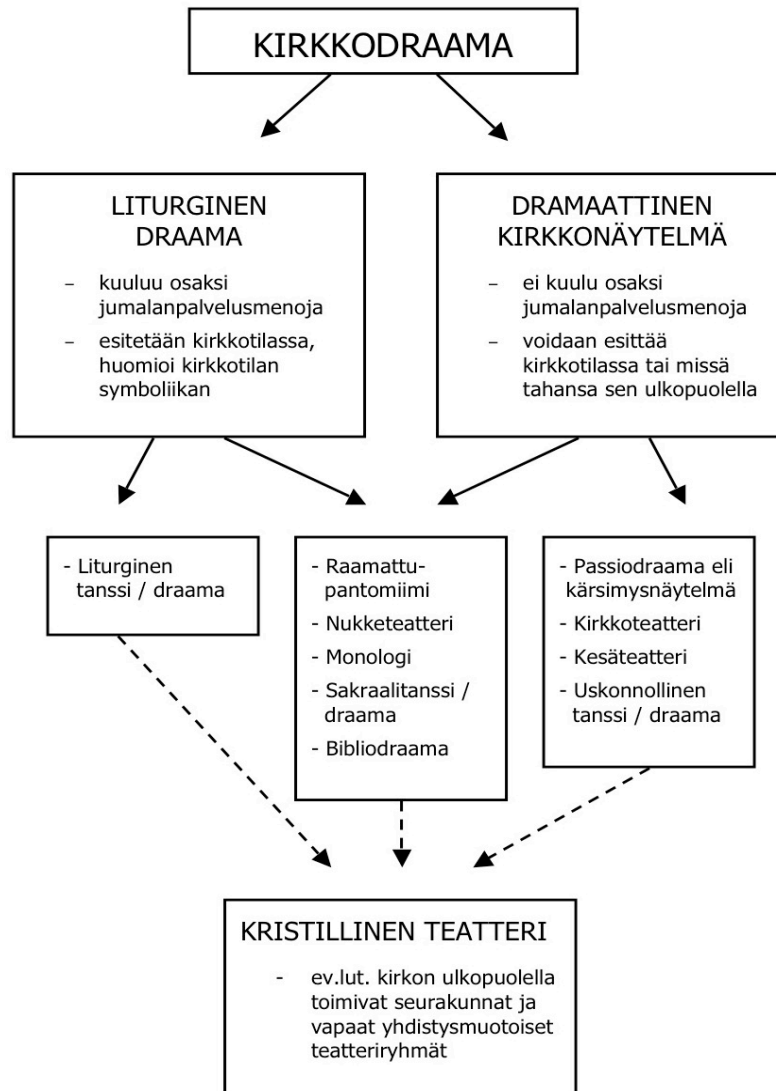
KIRKKODRAAMA

LITURGINEN DRAAMA

– kuuluu osaksi jumalanpalvelusmenoja

– esitetään kirkkotilassa, huomioi kirkkotilan symboliikan

DRAMAATTINEN KIRKKONÄYTELMÄ

– ei kuulu osaksi jumalanpalvelusmenoja

– voidaan esittää kirkkotilassa tai missä tahansa sen ulkopuolella

- Liturginen tanssi / draama

- Raamattupantomiimi
- Nukketeatteri
- Monologi
- Sakraalitanssi / draama
- Bibliodraama

- Passiodraama eli kärsimysnäytelmä
- Kirkkoteatteri
- Kesäteatteri
- Uskonnollinen tanssi / draama

KRISTILLINEN TEATTERI

- ev.lut. kirkon ulkopuolella toimivat seurakunnat ja vapaat yhdistysmuotoiset teatteriryhmät